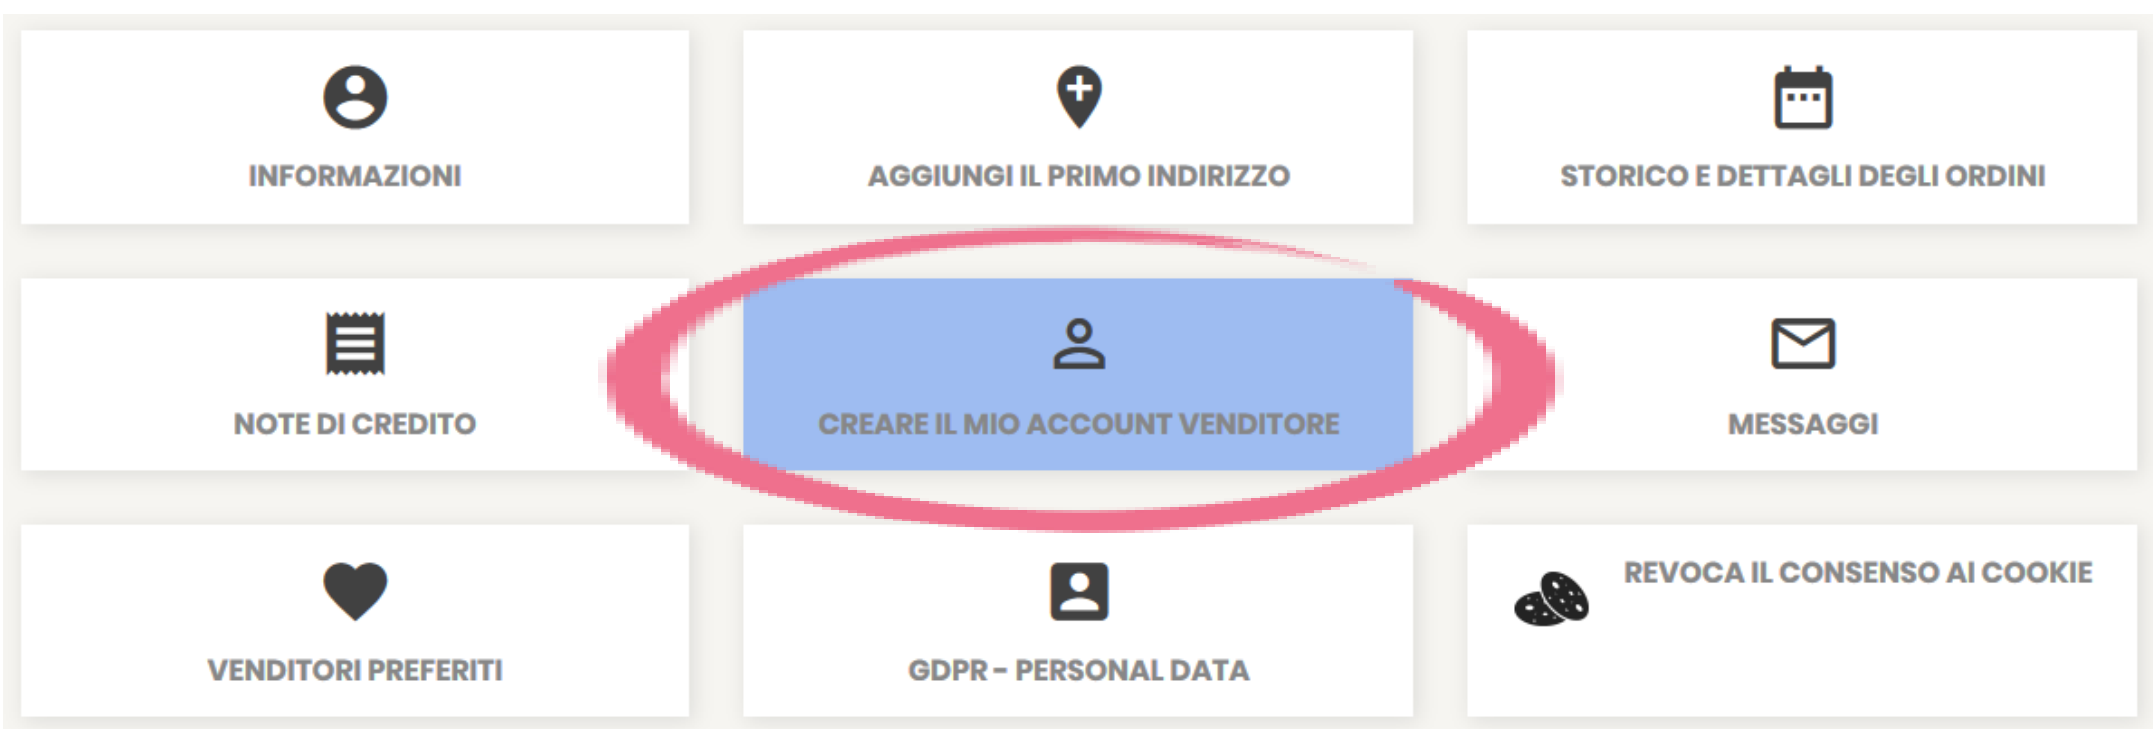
INFORMAZIONI

AGGIUNGI IL PRIMO INDIRIZZO

STORICO E DETTAGLI DEGLI ORDINI

NOTE DI CREDITO

CREARE IL MIO ACCOUNT VENDITORE

MESSAGGI

VENDITORI PREFERITI

GDPR - PERSONAL DATA

REVOCA IL CONSENSO AI COOKIE